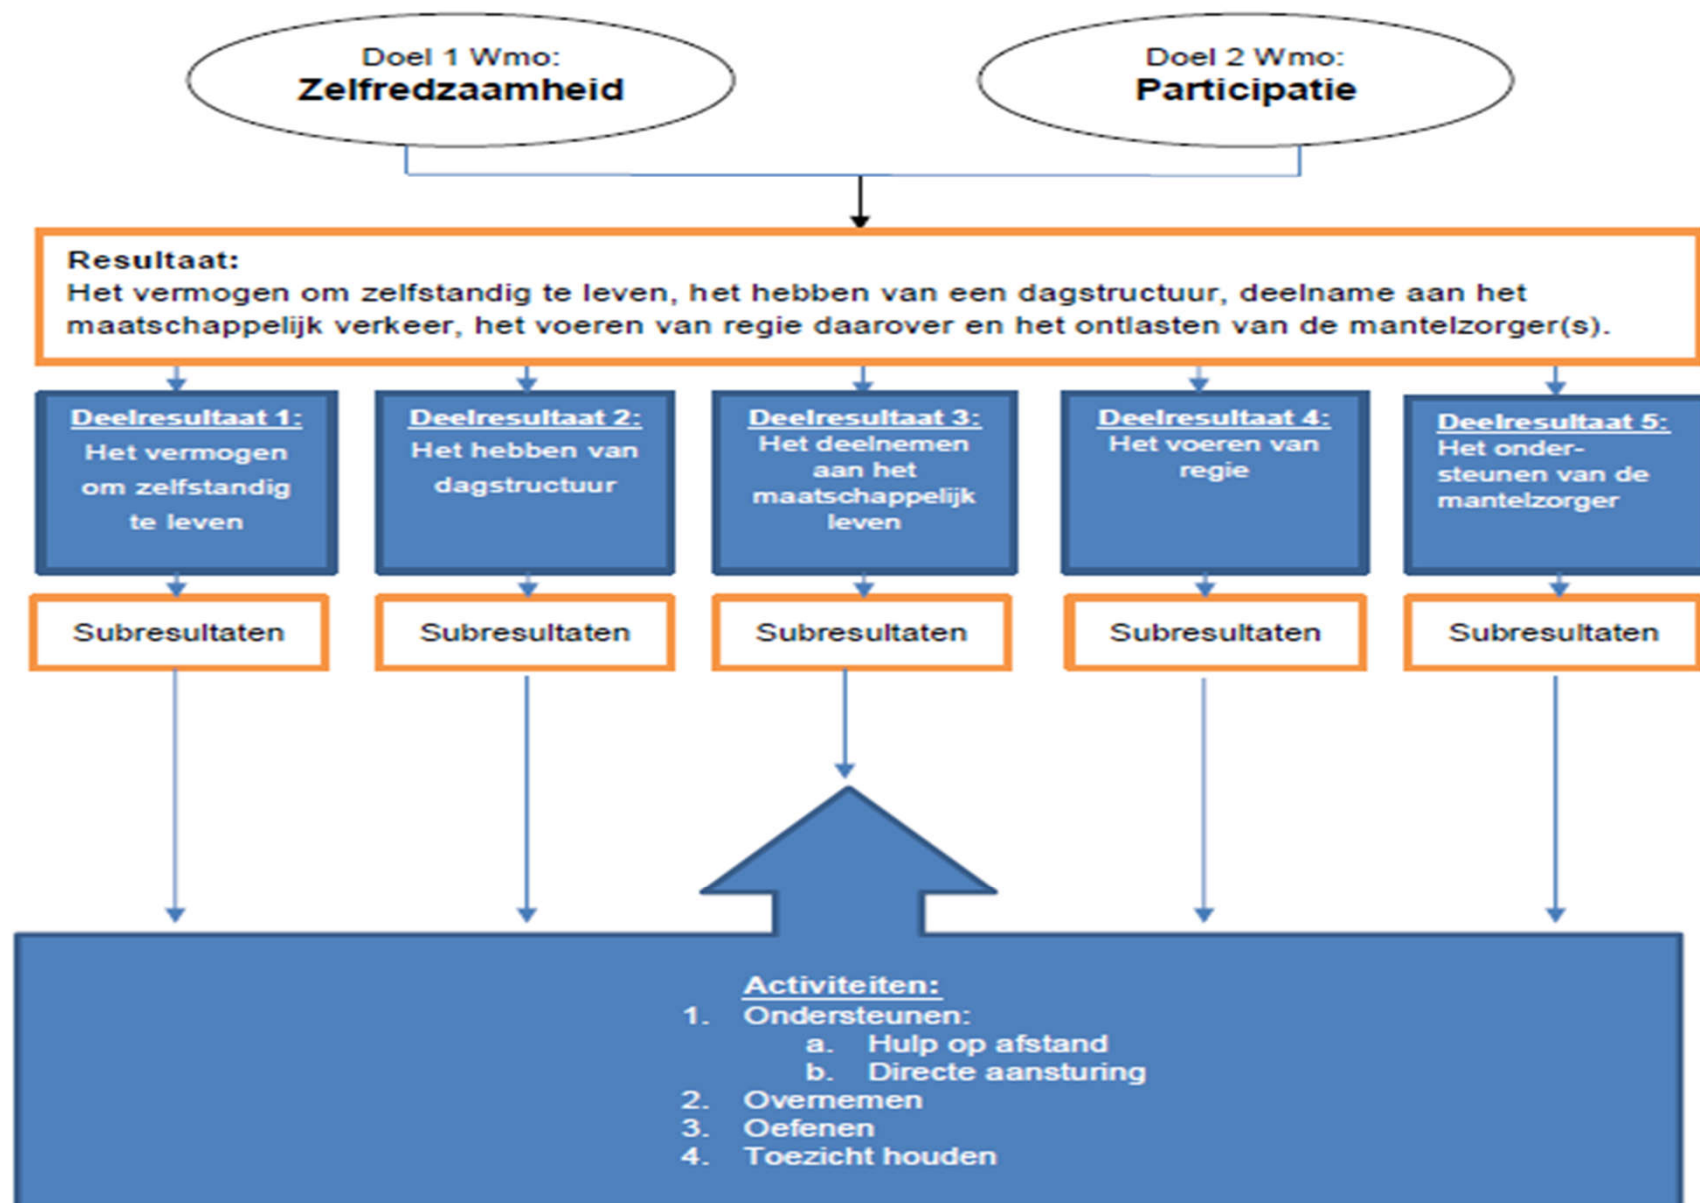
Doel 1 Wmo:
Zelfredzaamheid

Doel 2 Wmo:
Participatie

Resultaat:
Het vermogen om zelfstandig te leven, het hebben van een dagstructuur, deelname aan het maatschappelijk verkeer, het voeren van regie daarover en het ontlasten van de mantelzorger(s).

Deelresultaat 1:
Het vermogen om zelfstandig te leven

Deelresultaat 2:
Het hebben van dagstructuur

Deelresultaat 3:
Het deelnemen aan het maatschappelijk leven

Deelresultaat 4:
Het voeren van regie

Deelresultaat 5:
Het ondersteunen van de mantelzorger

Subresultaten

Subresultaten

Subresultaten

Subresultaten

Subresultaten

Activiteiten:
1. Ondersteunen:
a. Hulp op afstand
b. Directe aansturing
2. Overnemen
3. Oefenen
4. Toezicht houden